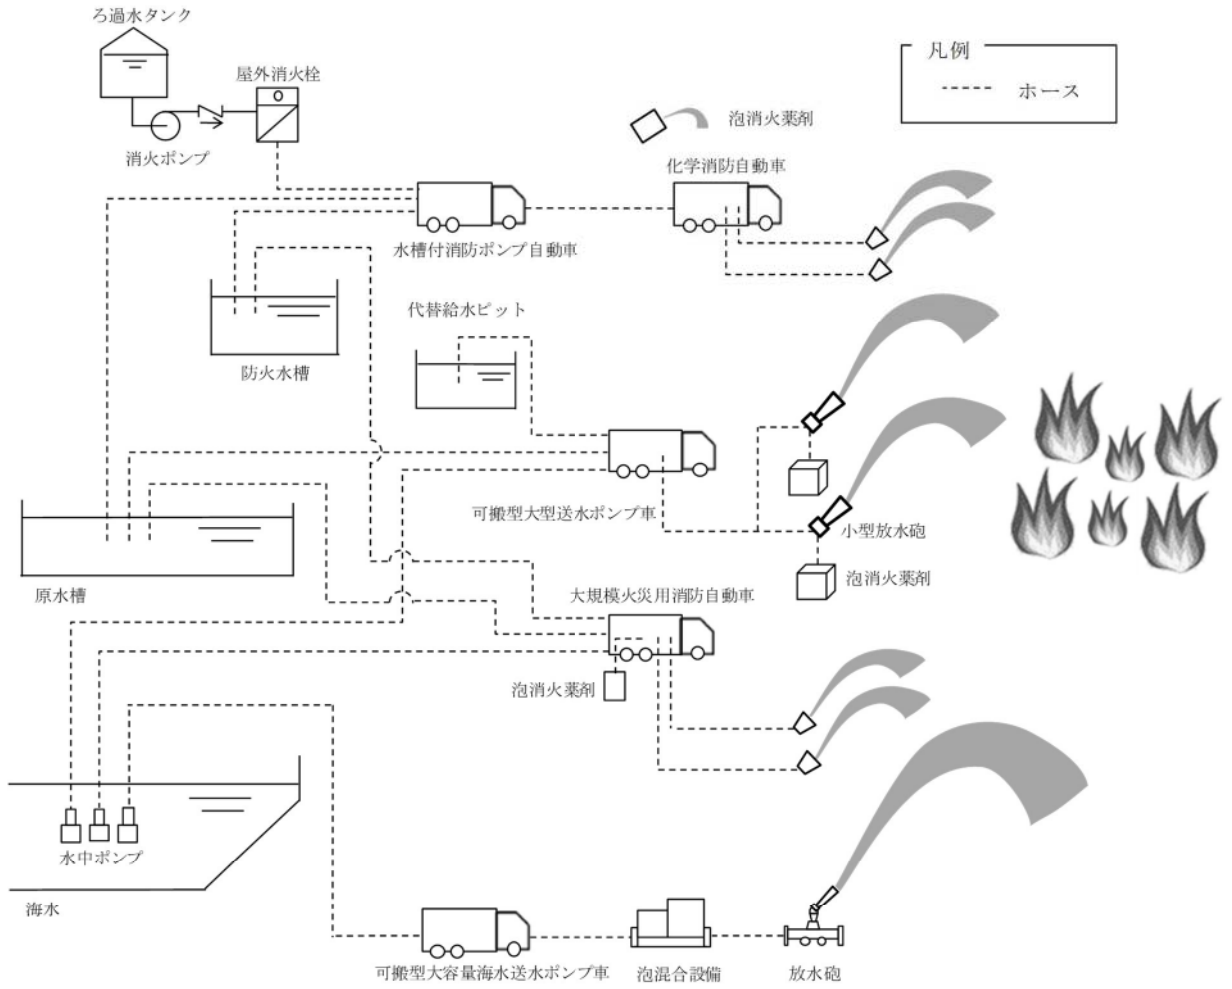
ろ過水タンク

屋外消火栓

消火ポンプ

凡例

ホース

泡消火薬剤

化学消防自動車

水槽付消防ポンプ自動車

防火水槽

代替給水ピット

可搬型大型送水ポンプ車

小型放水砲

泡消火薬剤

原水槽

大規模火災用消防自動車

泡消火薬剤

水中ポンプ

海水

可搬型大容量海水送水ポンプ車

泡混合設備

放水砲